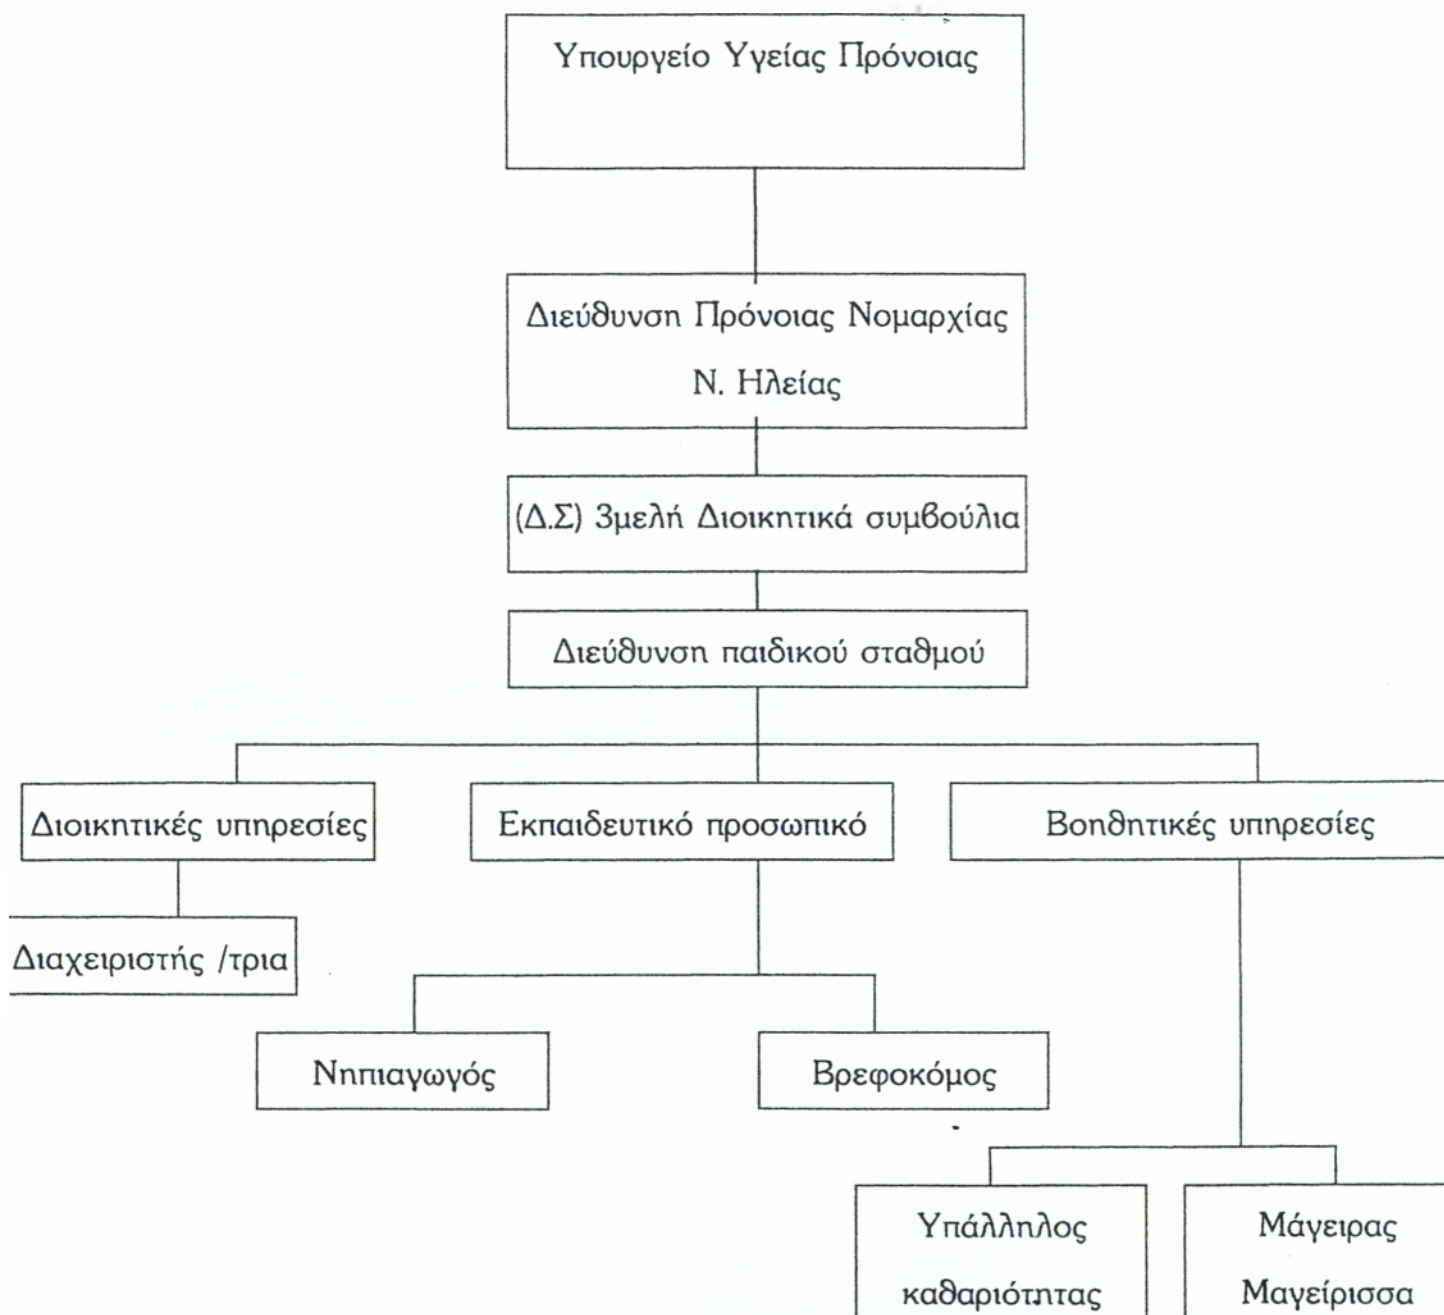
Υπουργείο Υγείας Πρόνοιας

Διεύθυνση Πρόνοιας Νομαρχίας Ν. Ηλείας

(Δ.Σ) 3μελή Διοικητικά συμβούλια

Διεύθυνση παιδικού σταθμού

Διοικητικές υπηρεσίες

Εκπαιδευτικό προσωπικό

Βοηθητικές υπηρεσίες

Διαχειριστής /τρια

Νηπιαγωγός

Βρεφοκόμος

Υπάλληλος καθαριότητας

Μάγειρας Μαγείρισσα